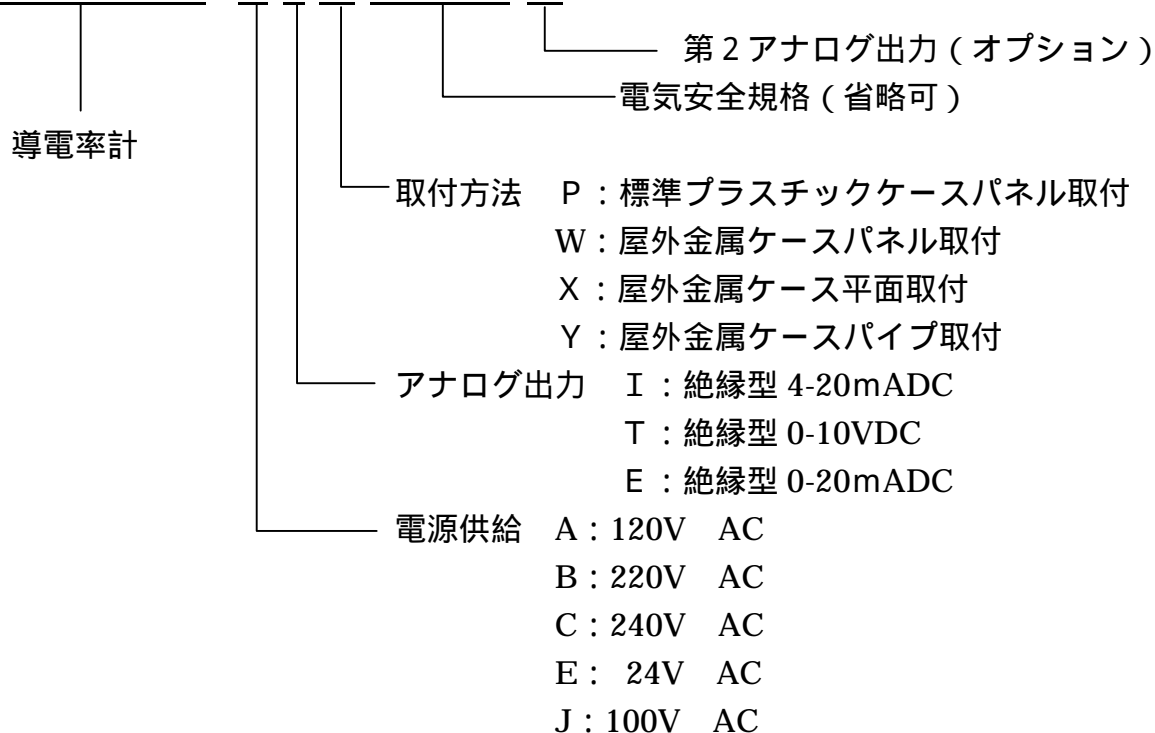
第２アナログ出力（オプション）

電気安全規格（省略可）

導電率計

取付方法　P：標準プラスチックケースパネル取付
W：屋外金属ケースパネル取付
X：屋外金属ケース平面取付
Y：屋外金属ケースパイプ取付

アナログ出力　I：絶縁型 4-20mADC
T：絶縁型 0-10VDC
E：絶縁型 0-20mADC

電源供給　A：120V　AC
B：220V　AC
C：240V　AC
E：24V　AC
J：100V　AC